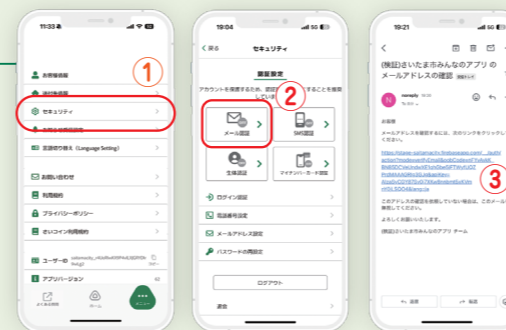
11:33

お客様情報

進行中情報

セキュリティ

言語切り替え (Language Setting)

お問い合わせ

利用規約

プライバシーポリシー

さいコイン利用規約

ユーザーID

アプリバージョン

よくある質問

ホーム

メニュー

①

19:04

戻る

セキュリティ

重要事項

アカウントを保護するため、認証

メール認証

SMS認証

生体認証

マイナンバーカード認証

ログイン設定

電話番号設定

メールアドレス設定

パスワードの再設定

ログアウト

退会

②

19:06

(検証)さいたまみんなのアプリ の メールアドレスの確認

お客様

メールアドレスを確認するには、次のリンクをクリックしてください。

このアドレスの確認を依頼していない場合は、このメールを無視してください。

よろしくお願いいたします。

(検証)さいたまみんなのアプリ チーム

返信

転送

③